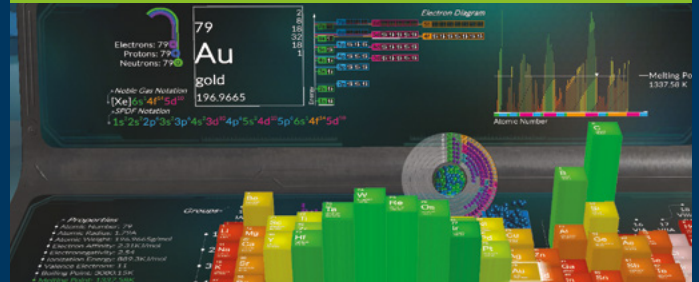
Electrons: 79
Protons: 79
Neutrons: 79

79
Au
gold
196.9665

2
8
18
32
18
1

Noble Gas Notation
[Xe]$6s^1 4f^{14} 5d^{10}$
SPDF Notation
$1s^2 2s^2 2p^6 3s^2 3p^6 4s^2 3d^{10} 4p^6 5s^2 4d^{10} 5p^6 6s^1 4f^{14} 5d^{10}$

Electron Diagram

Melting Po
1337.58 K

Atomic Number

Group

Properties
Atomic Number: 79
Atomic Radius: 1.79Å
Atomic Weight: 196.9665g/mol
Electron Affinity: 2.31kJ/mol
Electronegativity: 2.4
Ionization Energy: 889.3kJ/mol
Valence Electrons: 11
Boiling Point: 3080.15K
Melting Point: 1337.58K

Li
Be
Na
Mg
K
Ca
Ti
V
Cr
Hf
Ta
W
Re
Os
B
C
Al
Si
Ga
Ge
As
Se
Sb
Te
I
Po
At